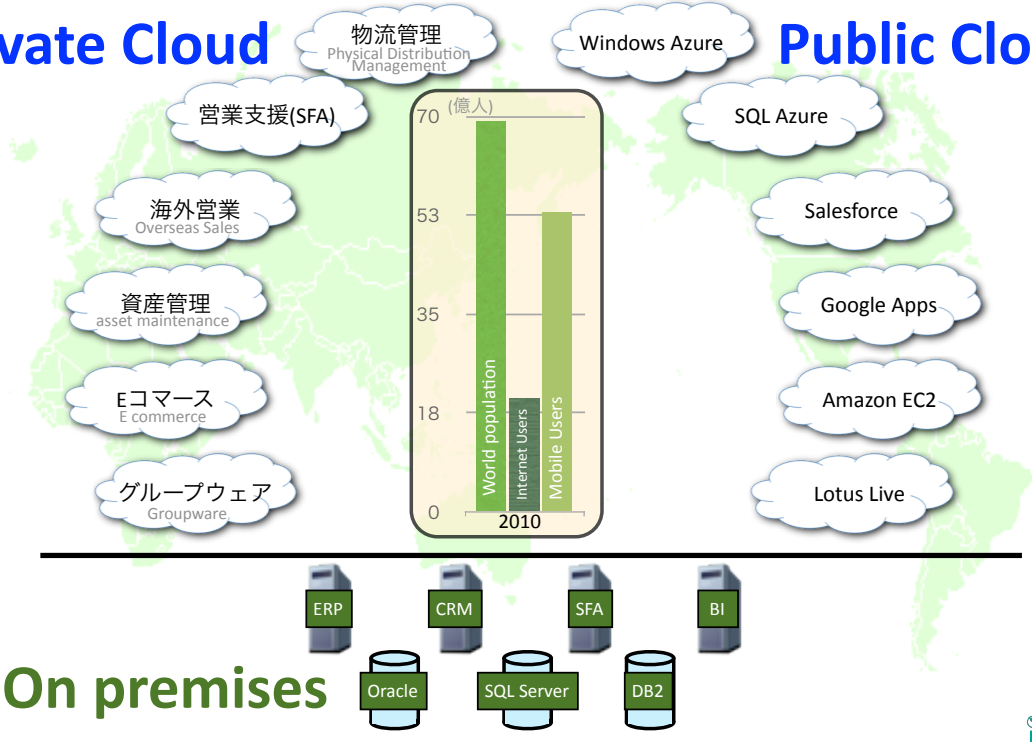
vate Cloud

物流管理
Physical Distribution Management

Windows Azure

Public Clo

営業支援(SFA)

SQL Azure

海外営業
Overseas Sales

Salesforce

資産管理
asset maintenance

Google Apps

Eコマース
E commerce

Amazon EC2

グループウェア
Groupware

Lotus Live

(億人)

70

53

35

18

0

World population

Internet Users

Mobile Users

2010

ERP

CRM

SFA

BI

On premises

Oracle

SQL Server

DB2